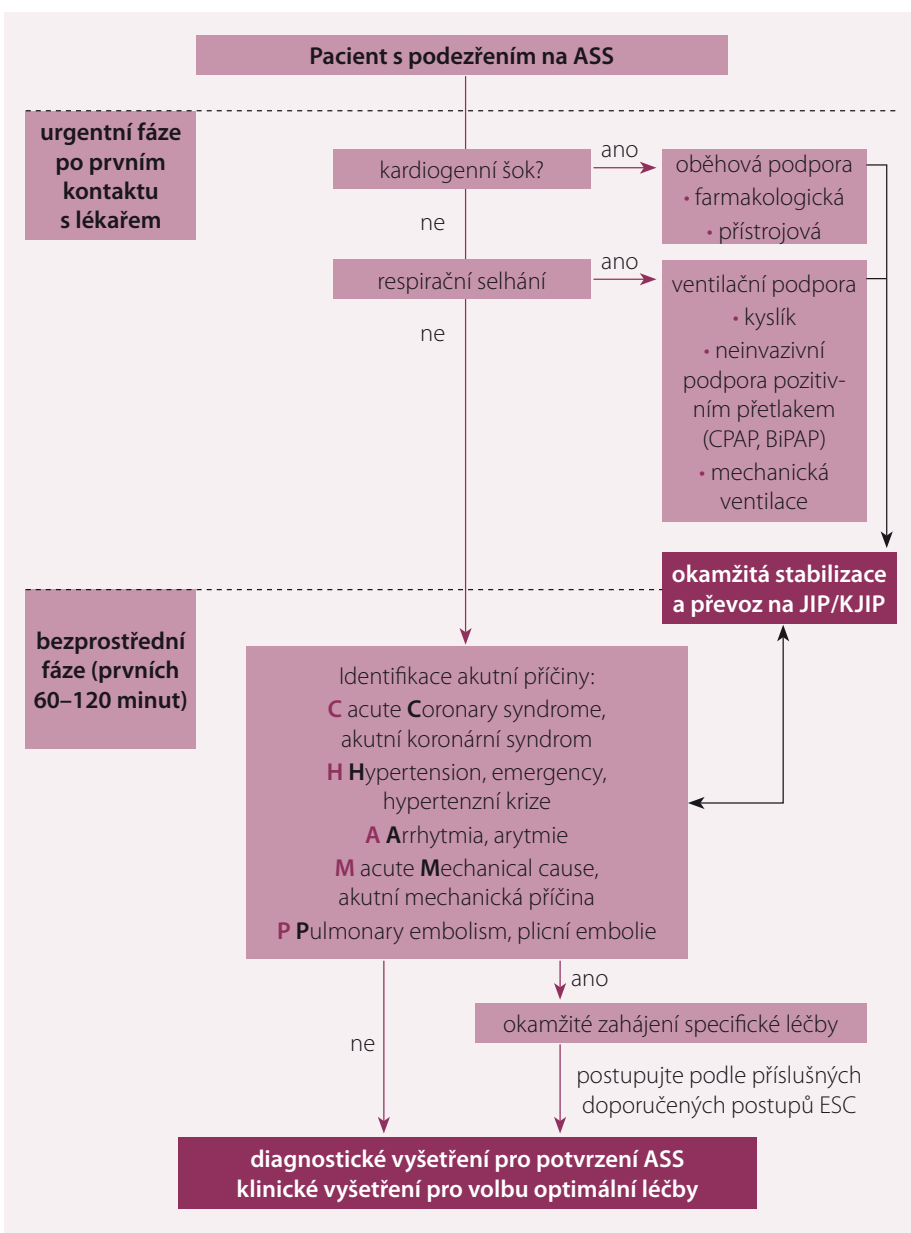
Pacient s podezřením na ASS

urgentní fáze po prvním kontaktu s lékařem

kardiogenní šok?

ano

oběhová podpora
• farmakologická
• přístrojová

ne

respirační selhání

ano

ventilační podpora
• kyslík
• neinvazivní podpora pozitivním přetlakem (CPAP, BiPAP)
• mechanická ventilace

ne

okamžitá stabilizace a převoz na JIP/KJIP

bezprostřední fáze (prvních 60–120 minut)

Identifikace akutní příčiny:
C acute Coronary syndrome, akutní koronární syndrom
H Hypertension, emergency, hypertenzní krize
A Arrhytmia, arytmie
M acute Mechanical cause, akutní mechanická příčina
P Pulmonary embolism, plicní embolie

ano

okamžité zahájení specifické léčby

ne

postupujte podle příslušných doporučených postupů ESC

diagnostické vyšetření pro potvrzení ASS
klinické vyšetření pro volbu optimální léčby